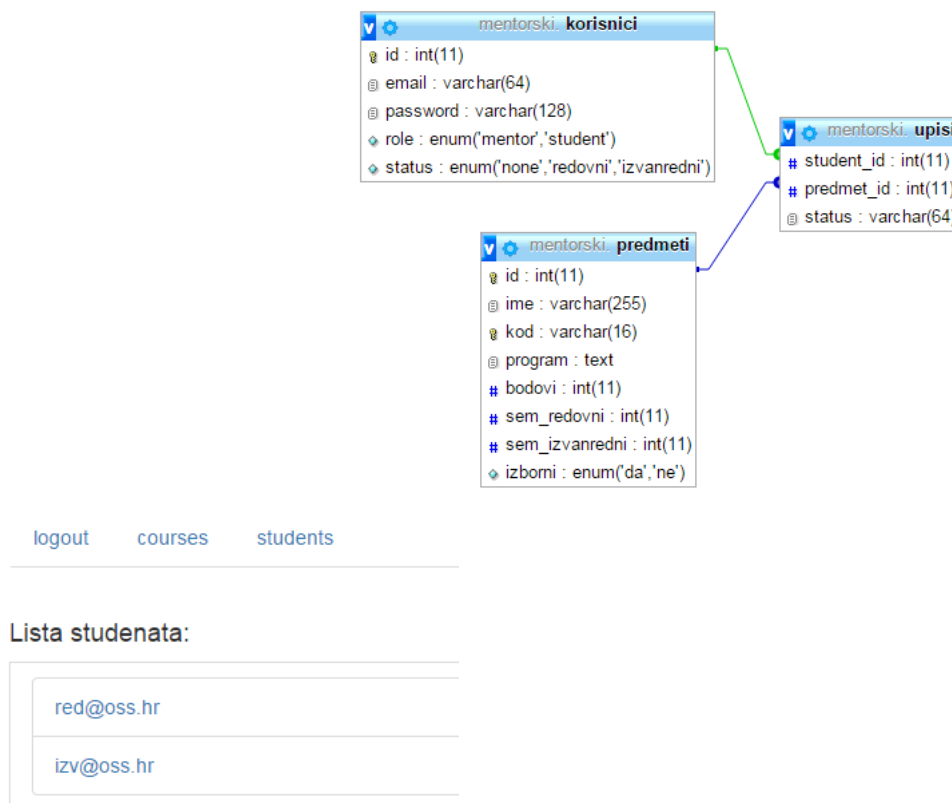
mentorski. korisnici
id : int(11)
email : varchar(64)
password : varchar(128)
role : enum('mentor','student')
status : enum('none','redovni','izvanredni')

mentorski. upis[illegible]
student_id : int(11)
predmet_id : int(11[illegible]
status : varchar(64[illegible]

mentorski. predmeti
id : int(11)
ime : varchar(255)
kod : varchar(16)
program : text
bodovi : int(11)
sem_redovni : int(11)
sem_izvanredni : int(11)
izborni : enum('da','ne')

logout courses students

Lista studenata:

red@oss.hr

izv@oss.hr